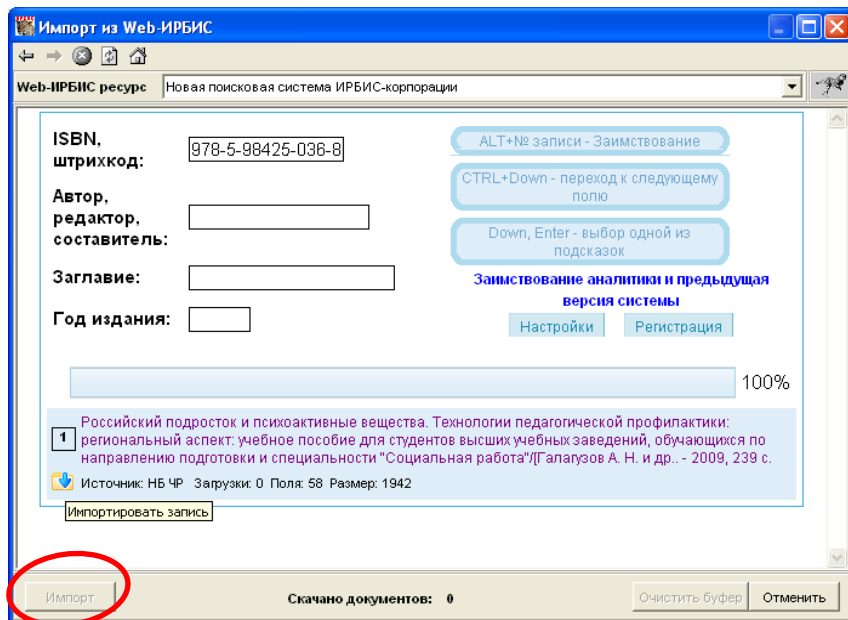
Импорт из Web-ИРБИС

Web-ИРБИС ресурс Новая поисковая система ИРБИС-корпорации

ISBN, штрихкод: 978-5-98425-036-8

Автор, редактор, составитель:

Заглавие:

Год издания:

ALT+№ записи - Заимствование

CTRL+Down - переход к следующему полю

Down, Enter - выбор одной из подсказок

Заимствование аналитики и предыдущая версия системы

Настройки

Регистрация

100%

1 Российский подросток и психоактивные вещества. Технологии педагогической профилактики: региональный аспект: учебное пособие для студентов высших учебных заведений, обучающихся по направлению подготовки и специальности "Социальная работа"/[Галагузов А. Н. и др.. - 2009, 239 с.

Источник: НБ ЧР Загрузки: 0 Поля: 58 Размер: 1942

Импортировать запись

Импорт

Скачано документов: 0

Очистить буфер

Отменить